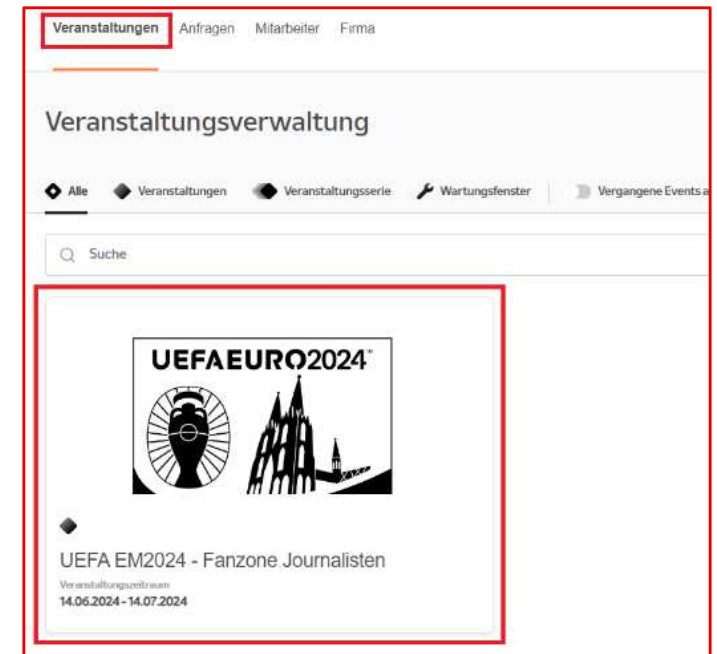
Veranstaltungen Anfragen Mitarbeiter Firma

Veranstaltungsverwaltung

Alle Veranstaltungen Veranstaltungsserie Wartungsfenster Vergangene Events a

Suche

UEFA EURO 2024™

UEFA EM2024 - Fanzone Journalisten

Veranstaltungszeitraum
14.06.2024 - 14.07.2024